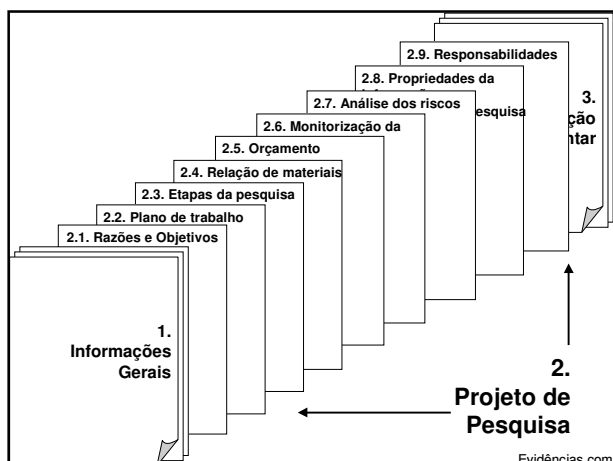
2.9. Responsabilidades

2.8. Propriedades da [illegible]

2.7. Análise dos riscos

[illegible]esquisa

3. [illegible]ção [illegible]ntar

2.6. Monitorização da

2.5. Orçamento

2.4. Relação de materiais

2.3. Etapas da pesquisa

2.2. Plano de trabalho

2.1. Razões e Objetivos

1. Informações Gerais

2. Projeto de Pesquisa

Evidências.com